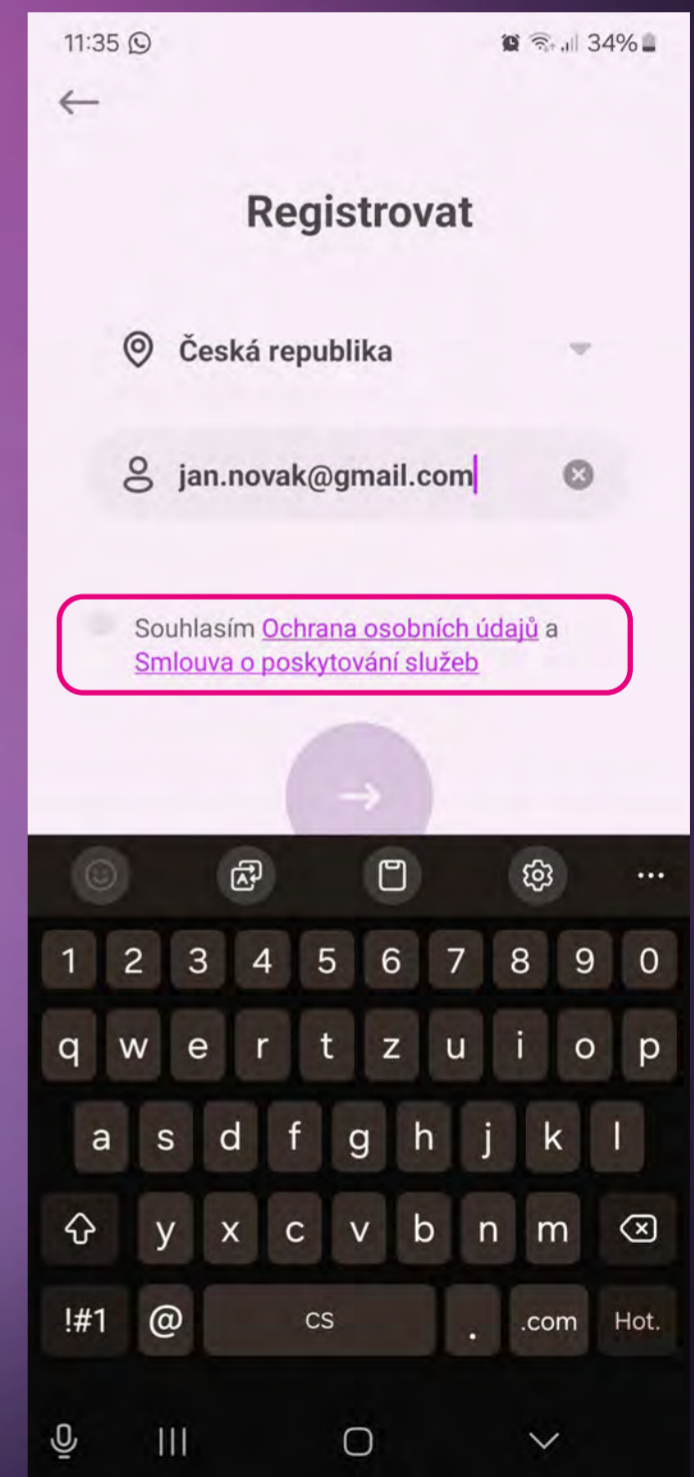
11:35

34%

Registrovat

Česká republika

jan.novak@gmail.com

Souhlasím Ochrana osobních údajů a Smlouva o poskytování služeb

...

1 2 3 4 5 6 7 8 9 0

q w e r t z u i o p

a s d f g h j k l

y x c v b n m

!#1 @ CS . .com Hot.